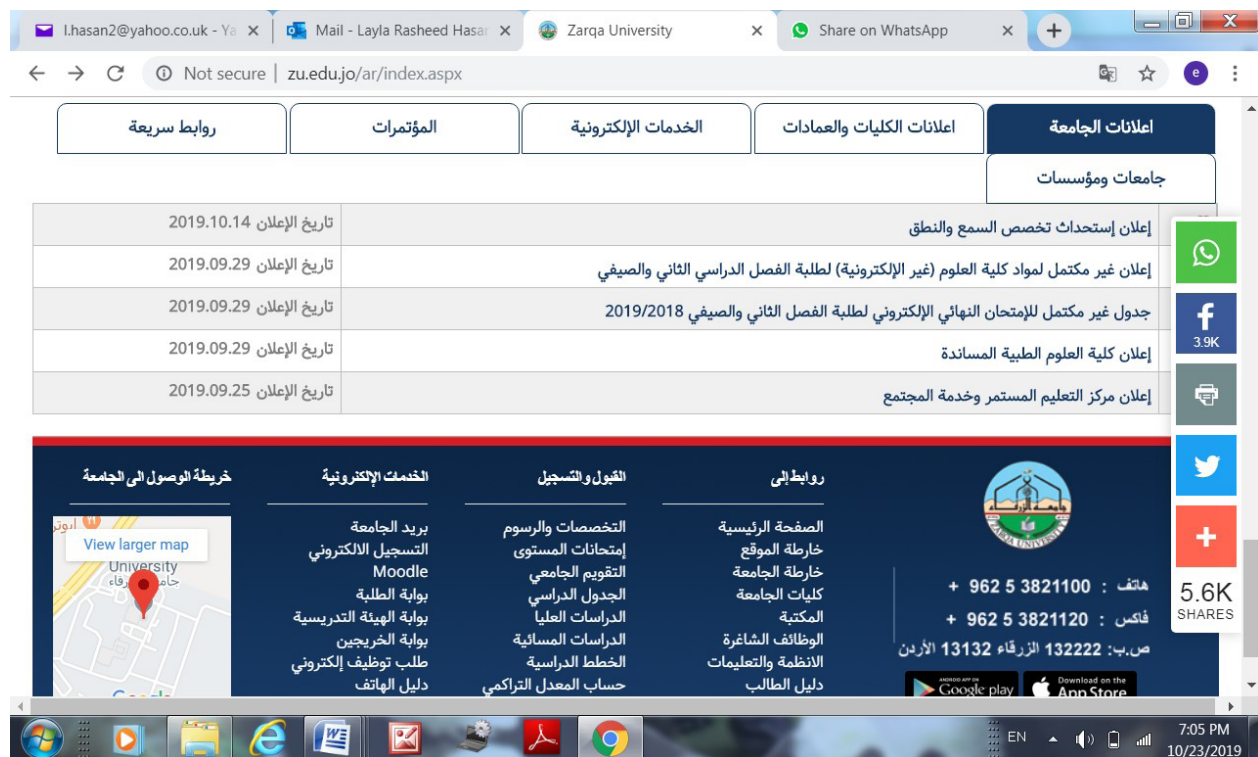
l.hasan2@yahoo.co.uk - Ya ×
Mail - Layla Rasheed Hasan ×
Zarqa University ×
Share on WhatsApp ×
+

Not secure | zu.edu.jo/ar/index.aspx

اعلانات الجامعة
اعلانات الكليات والعمادات
الخدمات الإلكترونية
المؤتمرات
روابط سريعة
جامعات ومؤسسات

| إعلان إستحداث تخصص السمع والنطق | تاريخ الإعلان 2019.10.14 |
|---|---|
| إعلان غير مكتمل لمواد كلية العلوم (غير الإلكترونية) لطلبة الفصل الدراسي الثاني والصيفي | تاريخ الإعلان 2019.09.29 |
| جدول غير مكتمل للإمتحان النهائي الإلكتروني لطلبة الفصل الثاني والصيفي 2019/2018 | تاريخ الإعلان 2019.09.29 |
| إعلان كلية العلوم الطبية المساندة | تاريخ الإعلان 2019.09.29 |
| إعلان مركز التعليم المستمر وخدمة المجتمع | تاريخ الإعلان 2019.09.25 |

3.9K
5.6K
SHARES

روابط إلى
الصفحة الرئيسية
خارطة الموقع
خارطة الجامعة
كليات الجامعة
المكتبة
الوظائف الشاغرة
الانظمة والتعليمات
دليل الطالب

القبول والتسجيل
التخصصات والرسوم
إمتحانات المستوى
التقويم الجامعي
الجدول الدراسي
الدراسات العليا
الدراسات المسائية
الخطط الدراسية
حساب المعدل التراكمي

الخدمات الإلكترونية
بريد الجامعة
التسجيل الالكتروني
Moodle
بوابة الطلبة
بوابة الهيئة التدريسية
بوابة الخريجين
طلب توظيف إلكتروني
دليل الهاتف

خريطة الوصول الى الجامعة
View larger map
University
جامعة الزرقاء

هاتف : 962 5 3821100 +
فاكس : 962 5 3821120 +
ص.ب: 132222 الزرقاء 13132 الأردن

Google play
Download on the App Store

EN
7:05 PM
10/23/2019